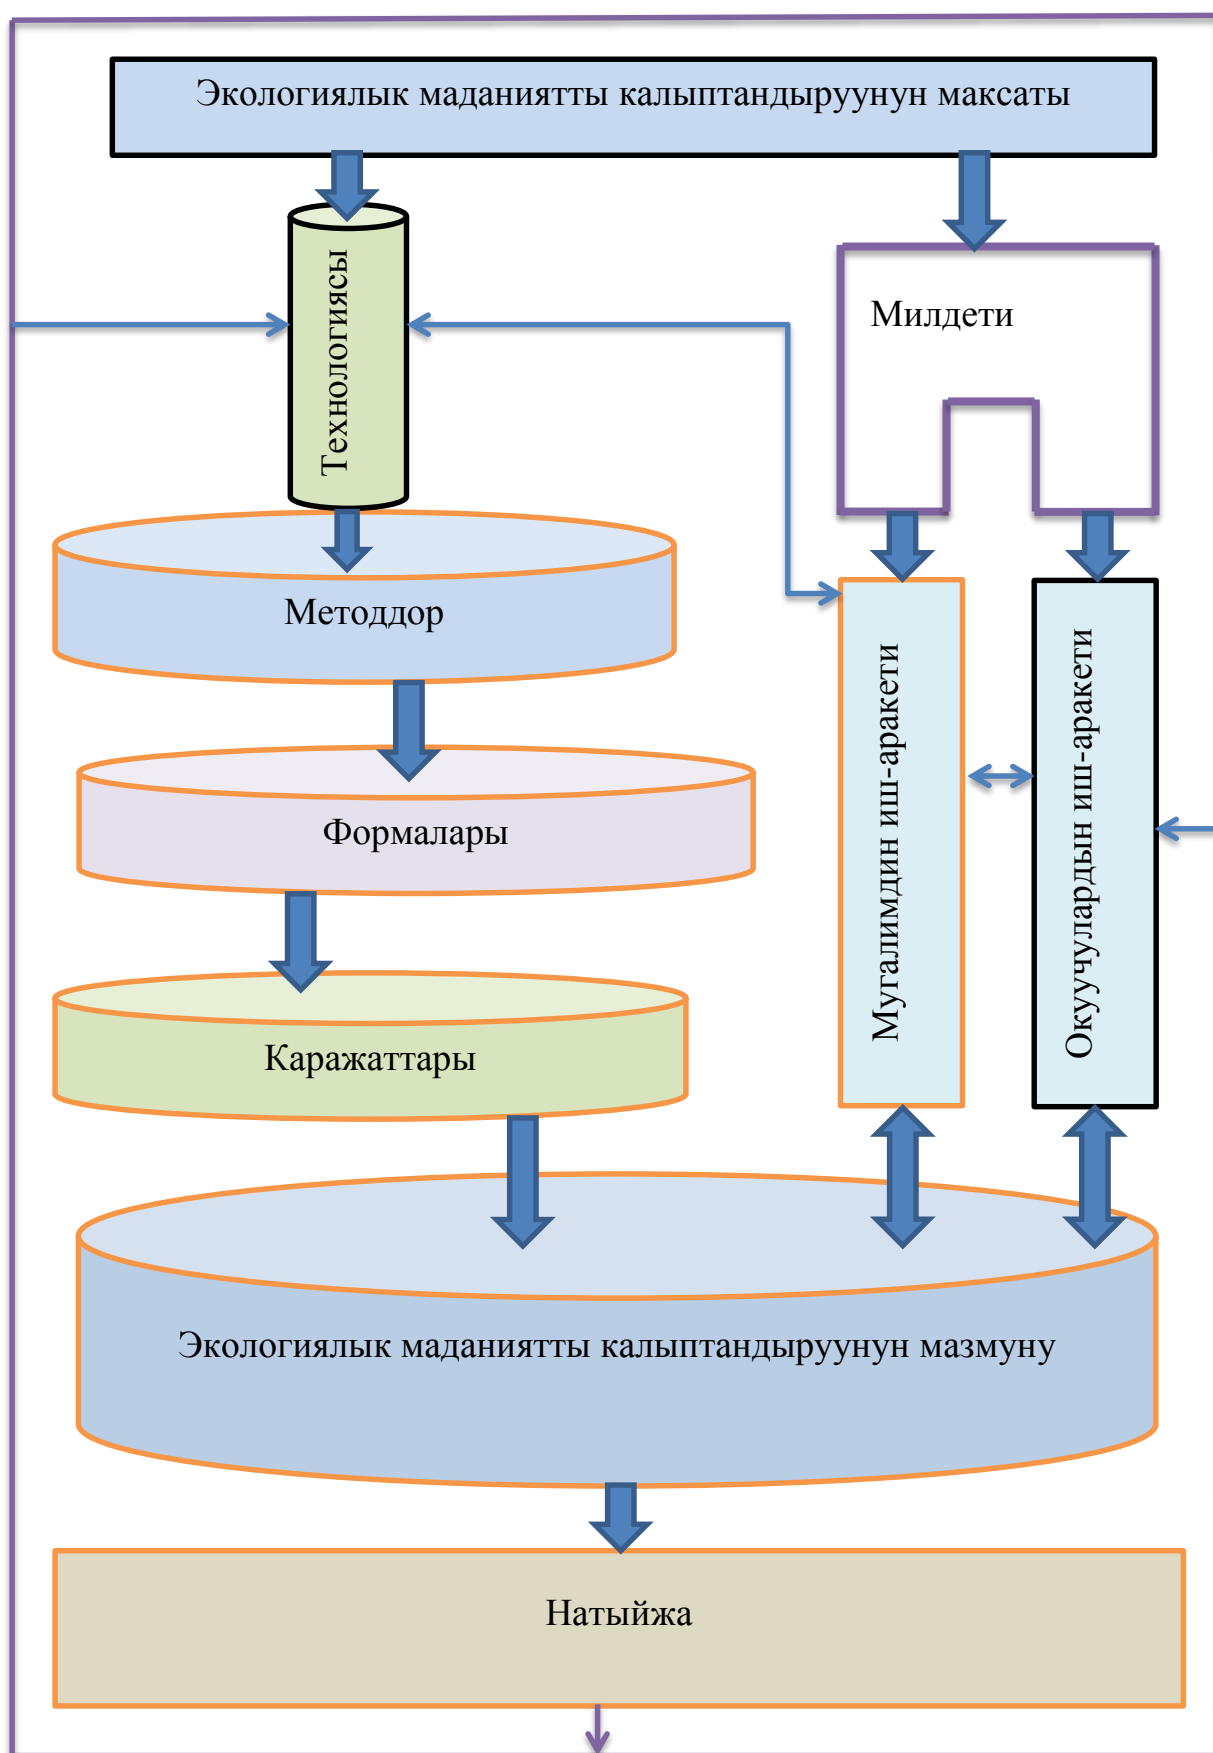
Экологиялык маданиятты калыптандыруунун максаты

Технологиясы

Милдети

Методдор

Мугалимдин иш-аракети

Окуучулардын иш-аракети

Формалары

Каражаттары

Экологиялык маданиятты калыптандыруунун мазмуну

Натыйжа